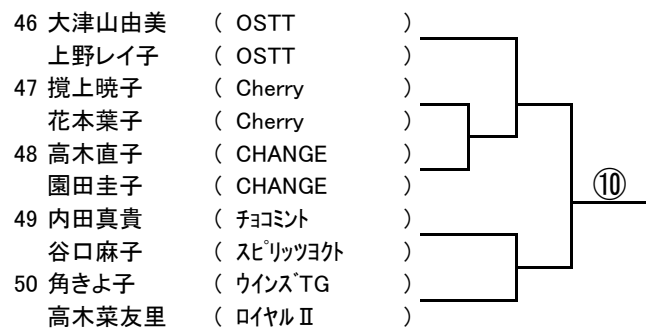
46 大津山由美 ( OSTT )
上野レイ子 ( OSTT )
47 攪上暁子 ( Cherry )
花本葉子 ( Cherry )
48 高木直子 ( CHANGE )
園田圭子 ( CHANGE )
49 内田真貴 ( ﾁｮｺﾐﾝﾄ )
谷口麻子 ( ｽﾋﾟﾘｯﾂﾖｸﾄ )
50 角きよ子 ( ｳｲﾝｽﾞTG )
高木菜友里 ( ﾛｲﾔﾙⅡ )

⑩